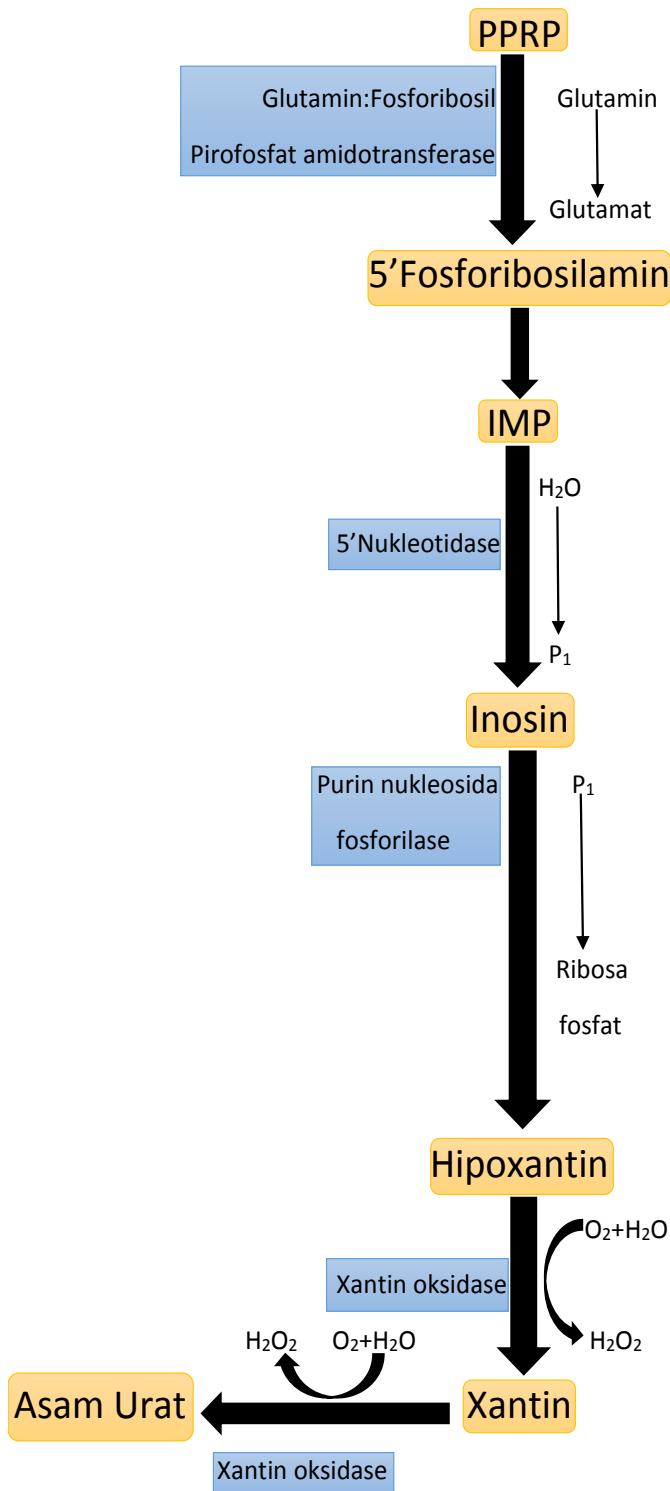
PPRP

Glutamin:Fosforibosil Pirofosfat amidotransferase

Glutamin

Glutamat

5’Fosforibosilamin

IMP

$H_2O$

5’Nukleotidase

$P_1$

Inosin

Purin nukleosida fosforilase

$P_1$

Ribosa fosfat

Hipoxantin

$O_2+H_2O$

Xantin oksidase

$H_2O_2$

$H_2O_2$

$O_2+H_2O$

Asam Urat

Xantin

Xantin oksidase